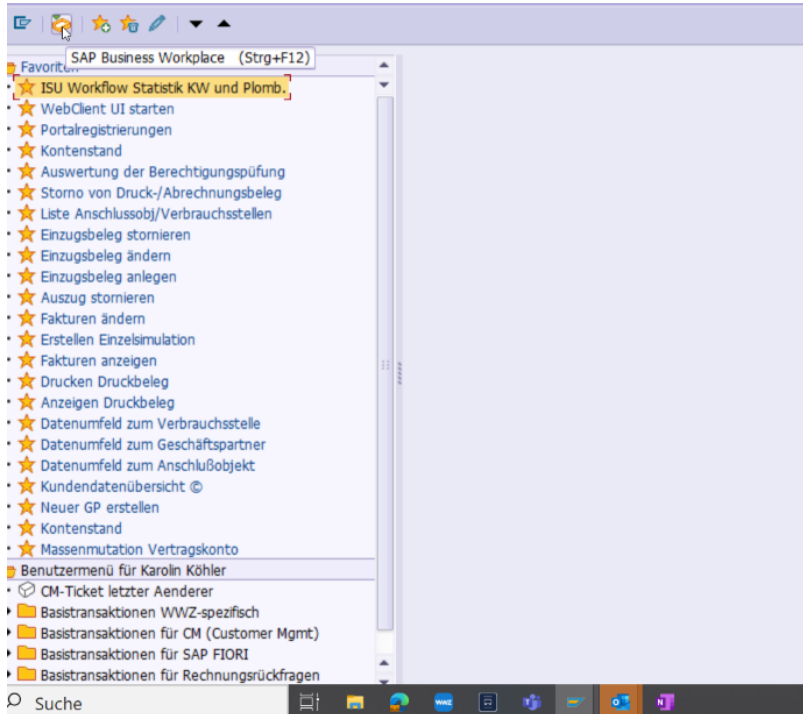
SAP Business Workplace (Strg+F12)

Favoriten
ISU Workflow Statistik KW und Plomb.
WebClient UI starten
Portalregistrierungen
Kontenstand
Auswertung der Berechtigungspüfung
Storno von Druck-/Abrechnungsbeleg
Liste Anschlussobj/Verbrauchsstellen
Einzugsbeleg stornieren
Einzugsbeleg ändern
Einzugsbeleg anlegen
Auszug stornieren
Fakturen ändern
Erstellen Einzelsimulation
Fakturen anzeigen
Drucken Druckbeleg
Anzeigen Druckbeleg
Datenumfeld zum Verbrauchsstelle
Datenumfeld zum Geschäftspartner
Datenumfeld zum Anschlußobjekt
Kundendatenübersicht ©
Neuer GP erstellen
Kontenstand
Massenmutation Vertragskonto
Benutzermenü für Karolin Köhler
CM-Ticket letzter Aenderer
Basistransaktionen WWZ-spezifisch
Basistransaktionen für CM (Customer Mgmt)
Basistransaktionen für SAP FIORI
Basistransaktionen für Rechnungsrückfragen

Suche